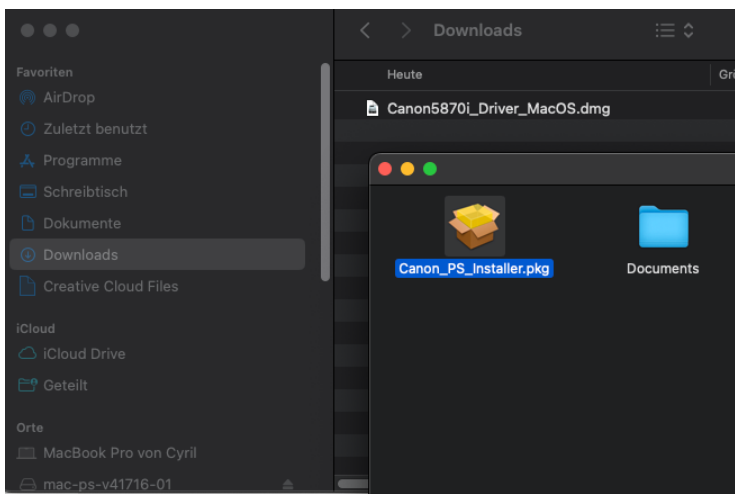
Downloads

Favoriten
AirDrop
Zuletzt benutzt
Programme
Schreibtisch
Dokumente
Downloads
Creative Cloud Files

iCloud
iCloud Drive
Geteilt

Orte
MacBook Pro von Cyril
mac-ps-v41716-01

Heute
Gr
Canon5870i_Driver_MacOS.dmg

Canon_PS_Installer.pkg
Documents